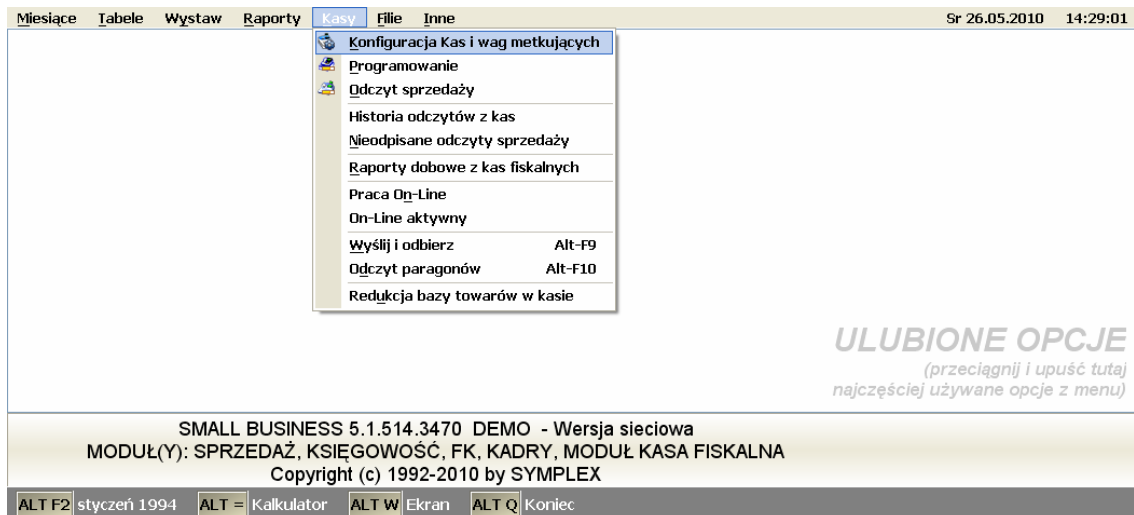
Miesiące Tabele Wystaw Raporty Kasy Filie Inne Sr 26.05.2010 14:29:01

Konfiguracja Kas i wag metkujących
Programowanie
Odczyt sprzedaży
Historia odczytów z kas
Nieodpisane odczyty sprzedaży
Raporty dobowe z kas fiskalnych
Praca On-Line
On-Line aktywny
Wyślij i odbierz Alt-F9
Odczyt paragonów Alt-F10
Redukcja bazy towarów w kasie

ULUBIONE OPCJE
(przeciągnij i upuść tutaj najczęściej używane opcje z menu)

SMALL BUSINESS 5.1.514.3470 DEMO - Wersja sieciowa
MODUŁ(Y): SPRZEDAŻ, KSIĘGOWOŚĆ, FK, KADRY, MODUŁ KASA FISKALNA
Copyright (c) 1992-2010 by SYMPLEX

ALT F2 styczeń 1994 ALT = Kalkulator ALT W Ekran ALT Q Koniec